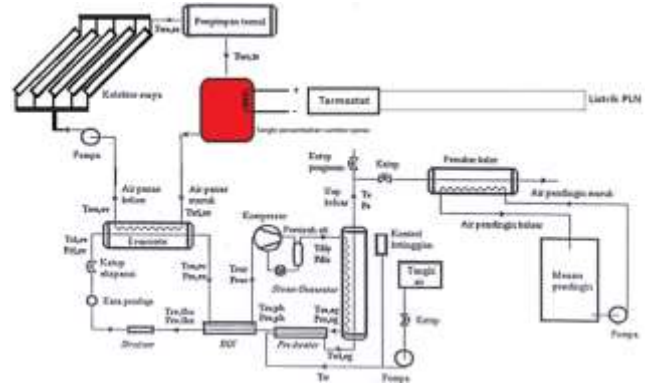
Penyimpan termal
Tcu,te
Tcu,ts
Kolektor surya
Termostat
Listrik PLN
Tangki penambahan sumber energi
Pompa
Air panas keluar
Air panas masuk
Tcu,we
Tcu,ke
Tcd,ke
Pcd,ke
Evaporator
Katup ekspansi
Kaca pendingin
Strainer
Kompresor
Pemisah oli
Tcd,ge
Tcd,ke
Tcd,ke
Tcd,ke
Pcd,ge
Pcd,ke
Tcd,pc
Tcd,ke
HEX
Pre-heater
Tcd,pr
Katup pengaman
Katup
Uap keluar
Te
Pe
Steam Generator
Kontrol ketinggian
Tangki air
Katup
Pompa
Tw
Penukar kalor
Air pendingin masuk
Air pendingin keluar
Menara pendingin
Pompa